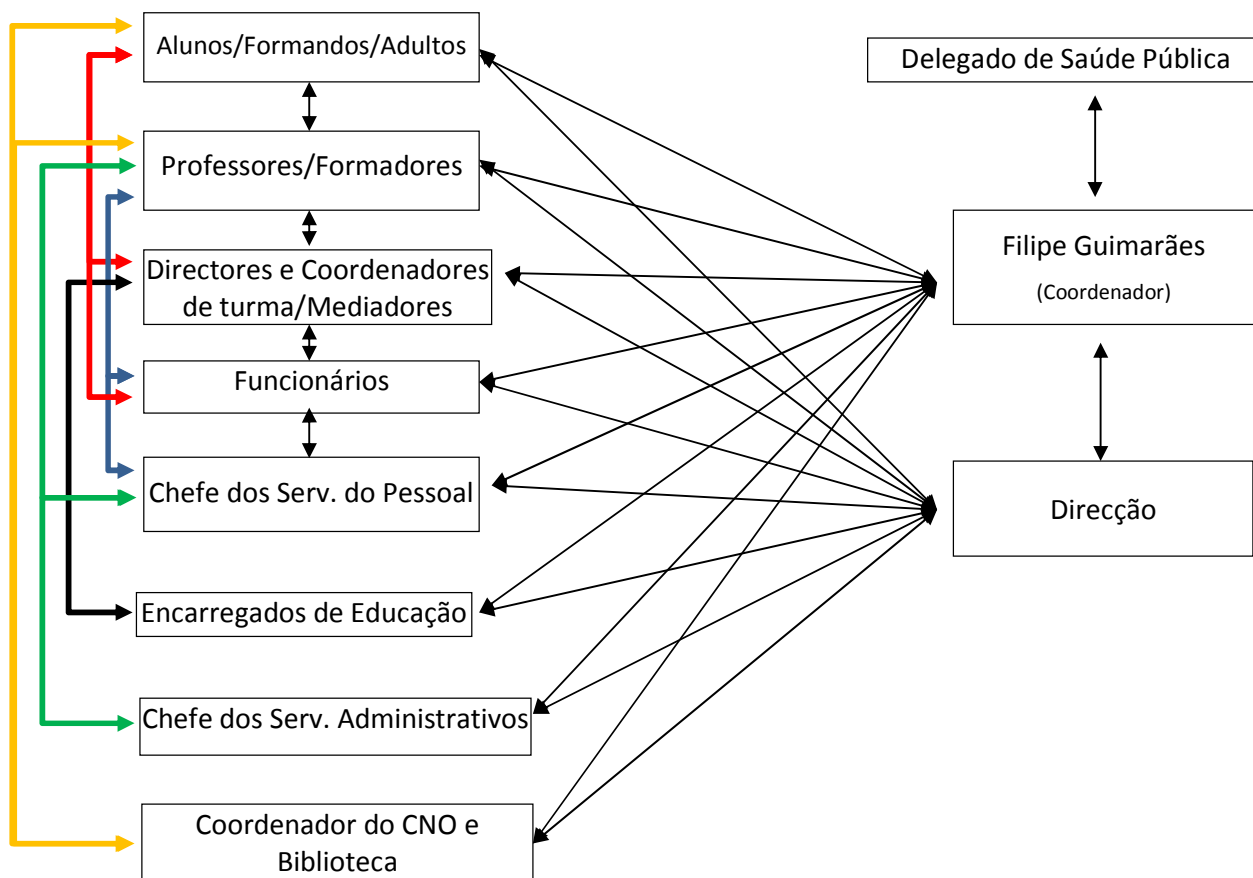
Alunos/Formandos/Adultos

Professores/Formadores

Directores e Coordenadores de turma/Mediadores

Funcionários

Chefe dos Serv. do Pessoal

Encarregados de Educação

Chefe dos Serv. Administrativos

Coordenador do CNO e Biblioteca

Delegado de Saúde Pública

Filipe Guimarães
(Coordenador)

Direcção